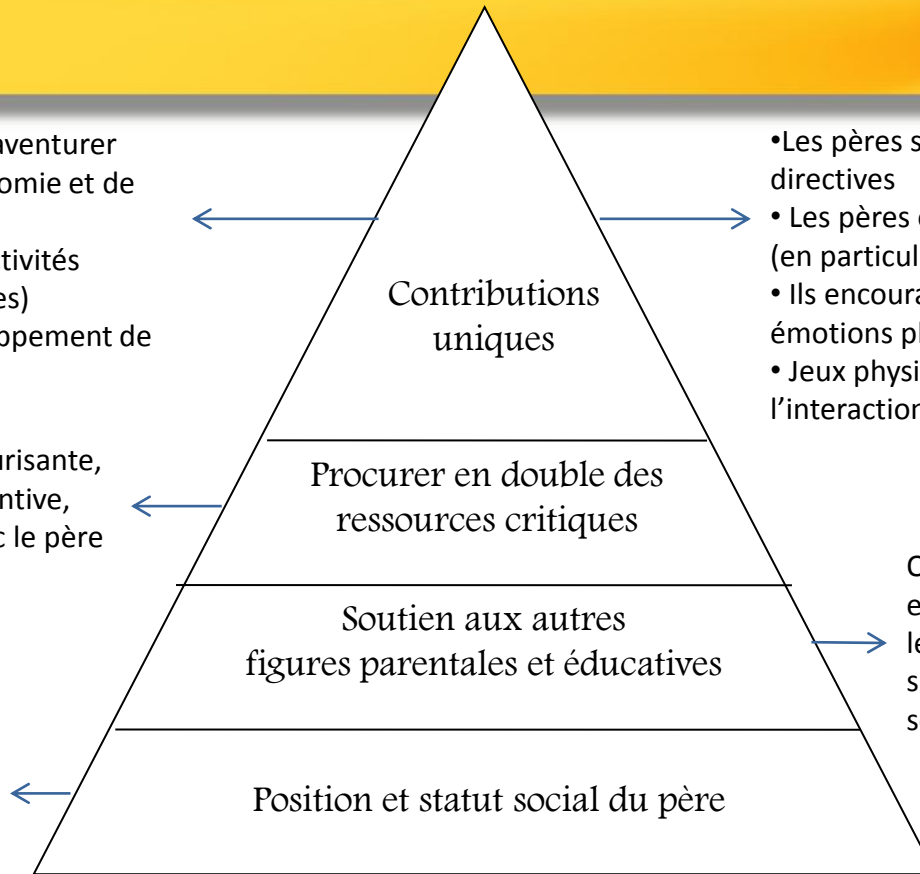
aventurer
omie et de

tivités
es)
ppement de

urisante,
ntive,
c le père

•Les pères s
directives
• Les pères
(en particul
• Ils encour
émotions p
• Jeux physi
l'interaction

Contributions uniques

Procurer en double des ressources critiques

Soutien aux autres figures parentales et éducatives

Position et statut social du père

C
e
le
s
s